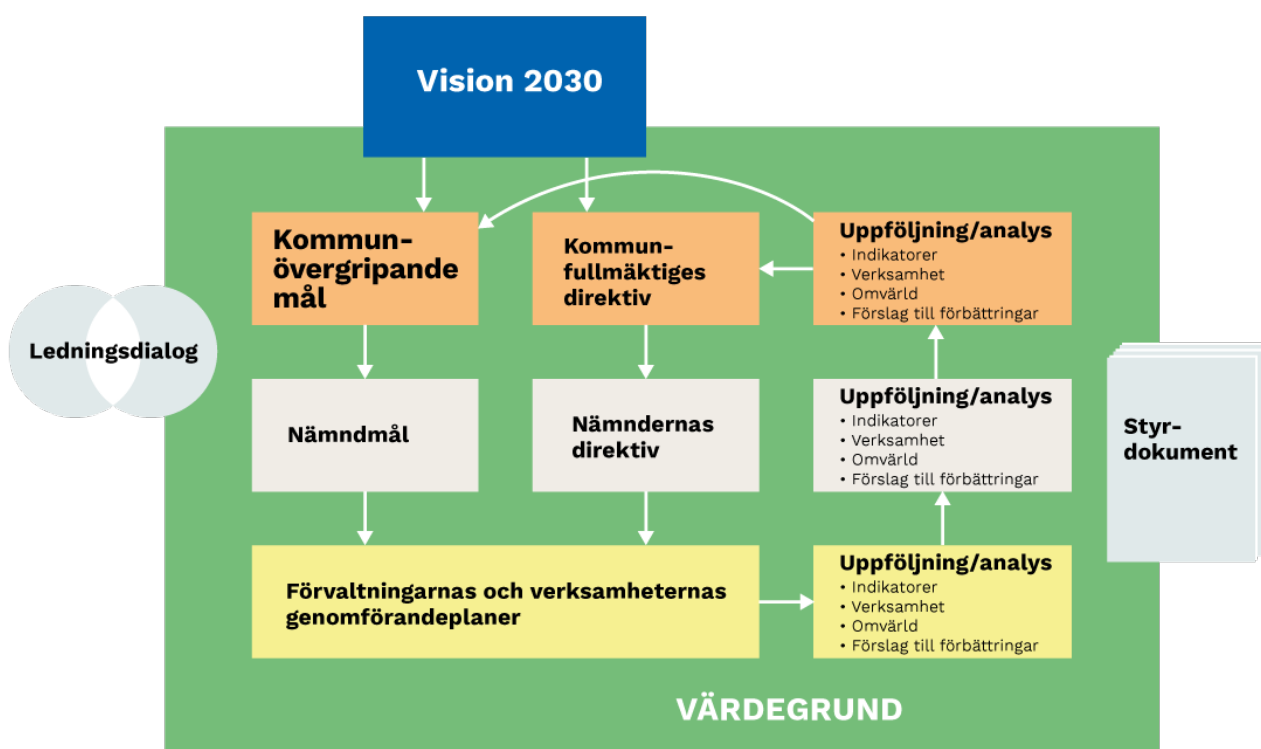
Vision 2030

Kommunövergripande mål

Kommunfullmäktiges direktiv

Uppföljning/analys
• Indikatorer
• Verksamhet
• Omvärld
• Förslag till förbättringar

Ledningsdialog

Nämndmål

Nämndernas direktiv

Uppföljning/analys
• Indikatorer
• Verksamhet
• Omvärld
• Förslag till förbättringar

Styrdokument

Förvaltningarnas och verksamheternas genomförandeplaner

Uppföljning/analys
• Indikatorer
• Verksamhet
• Omvärld
• Förslag till förbättringar

VÄRDEGRUND